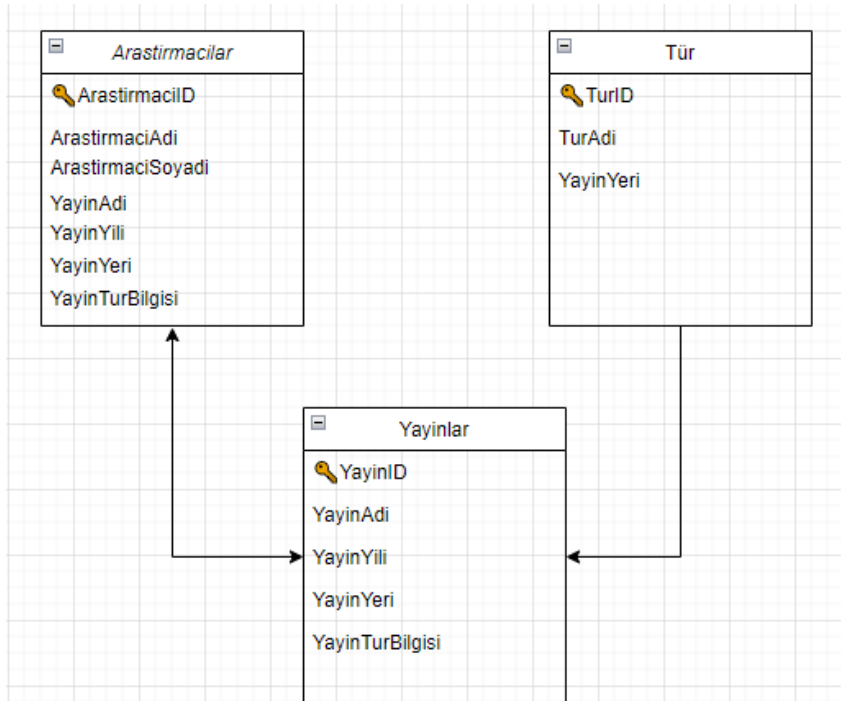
Arastirmacilar

ArastirmaciID

ArastirmaciAdi

ArastirmaciSoyadi

YayinAdi

YayinYili

YayinYeri

YayinTurBilgisi

Tür

TurID

TurAdi

YayinYeri

Yayinlar

YayinID

YayinAdi

YayinYili

YayinYeri

YayinTurBilgisi